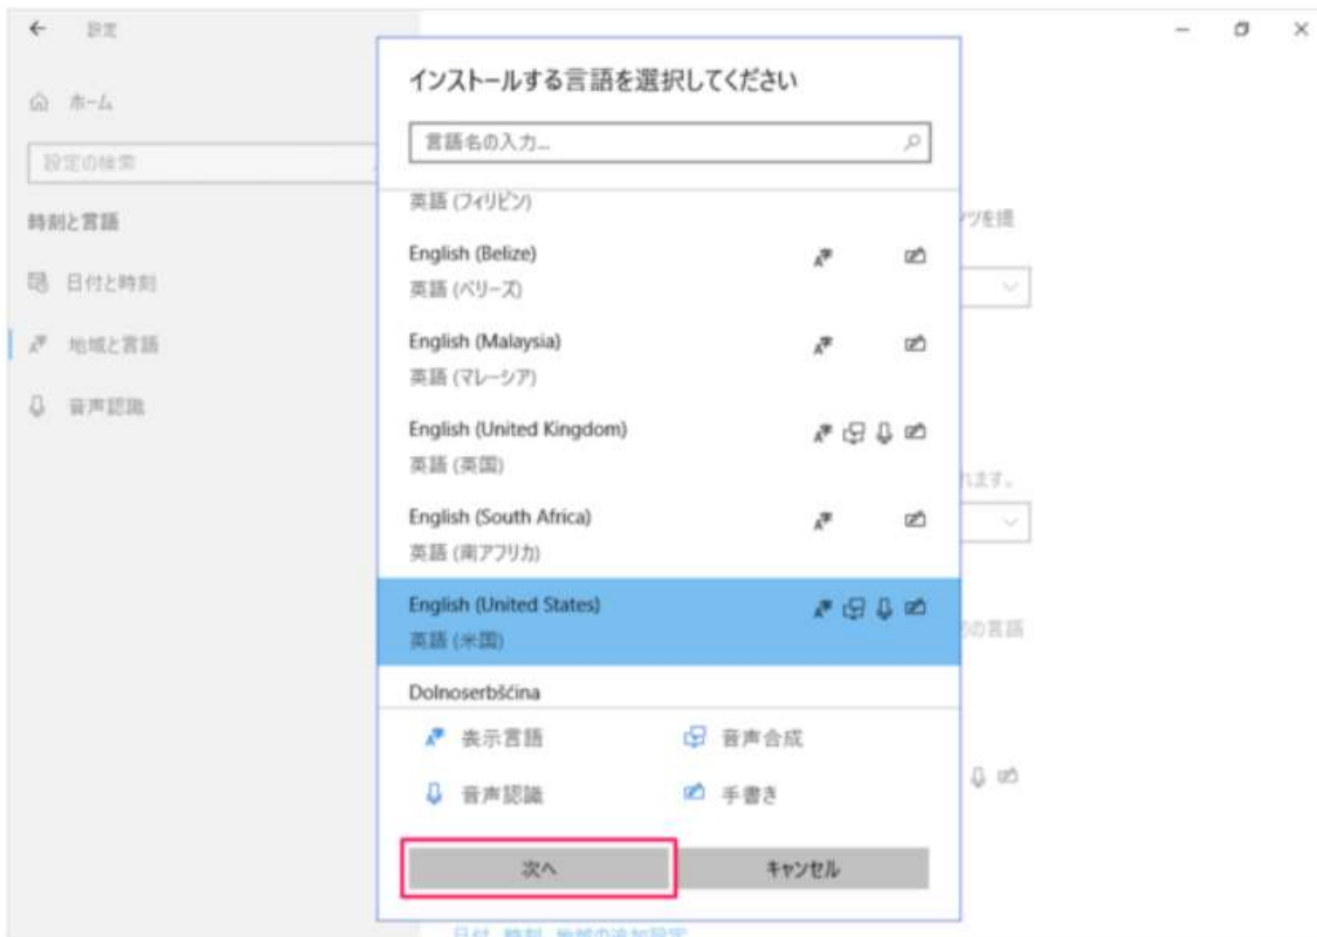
← 設定

ホーム

設定の検索

時刻と言語

日付と時刻

地域と言語

音声認識

インストールする言語を選択してください

言語名の入力...

英語 (フィリピン)

English (Belize)
英語 (ベリーズ)

English (Malaysia)
英語 (マレーシア)

English (United Kingdom)
英語 (英国)

English (South Africa)
英語 (南アフリカ)

English (United States)
英語 (米国)

Dolnoserbšćina

表示言語
音声合成
音声認識
手書き

次へ
キャンセル

ツを提

れます。

の言語

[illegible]